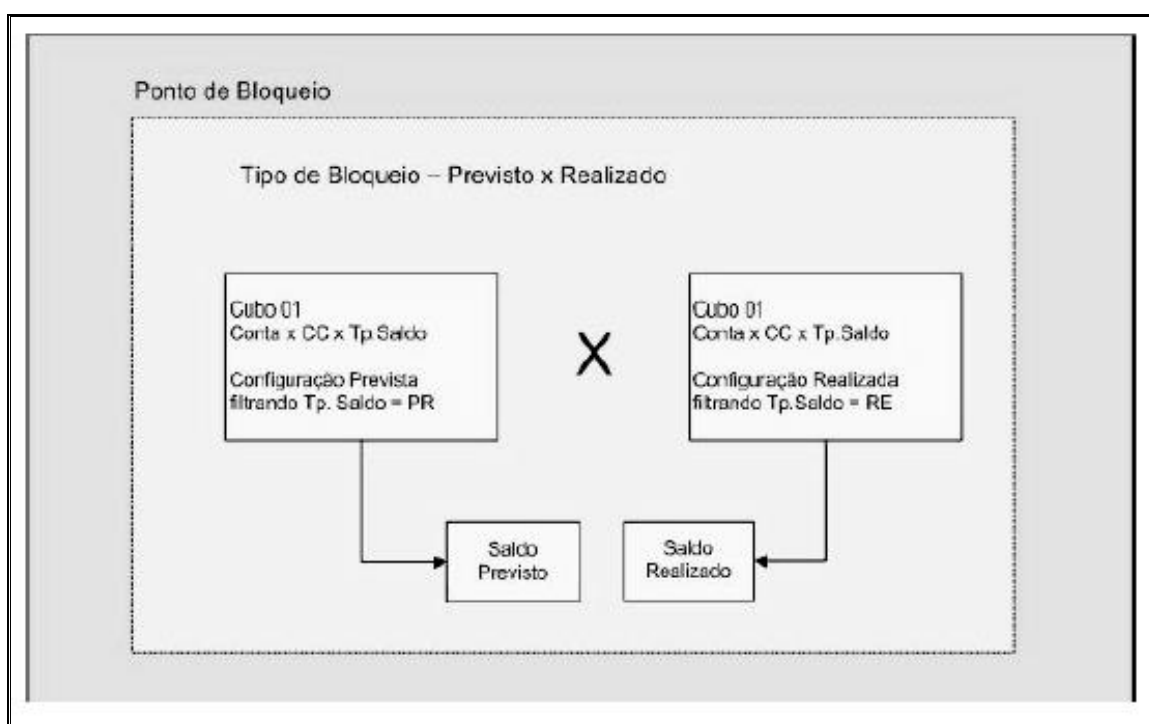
Ponto de Bloqueio

Tipo de Bloqueio – Previsto x Realizado

Cubo 01
Conta x CC x Tp.Saldo

Configuração Prevista filtrando Tp. Saldo = PR

X

Cubo 01
Conta x CC x Tp.Saldo

Configuração Realizada filtrando Tp.Saldo = RE

Saldo Previsto

Saldo Realizado